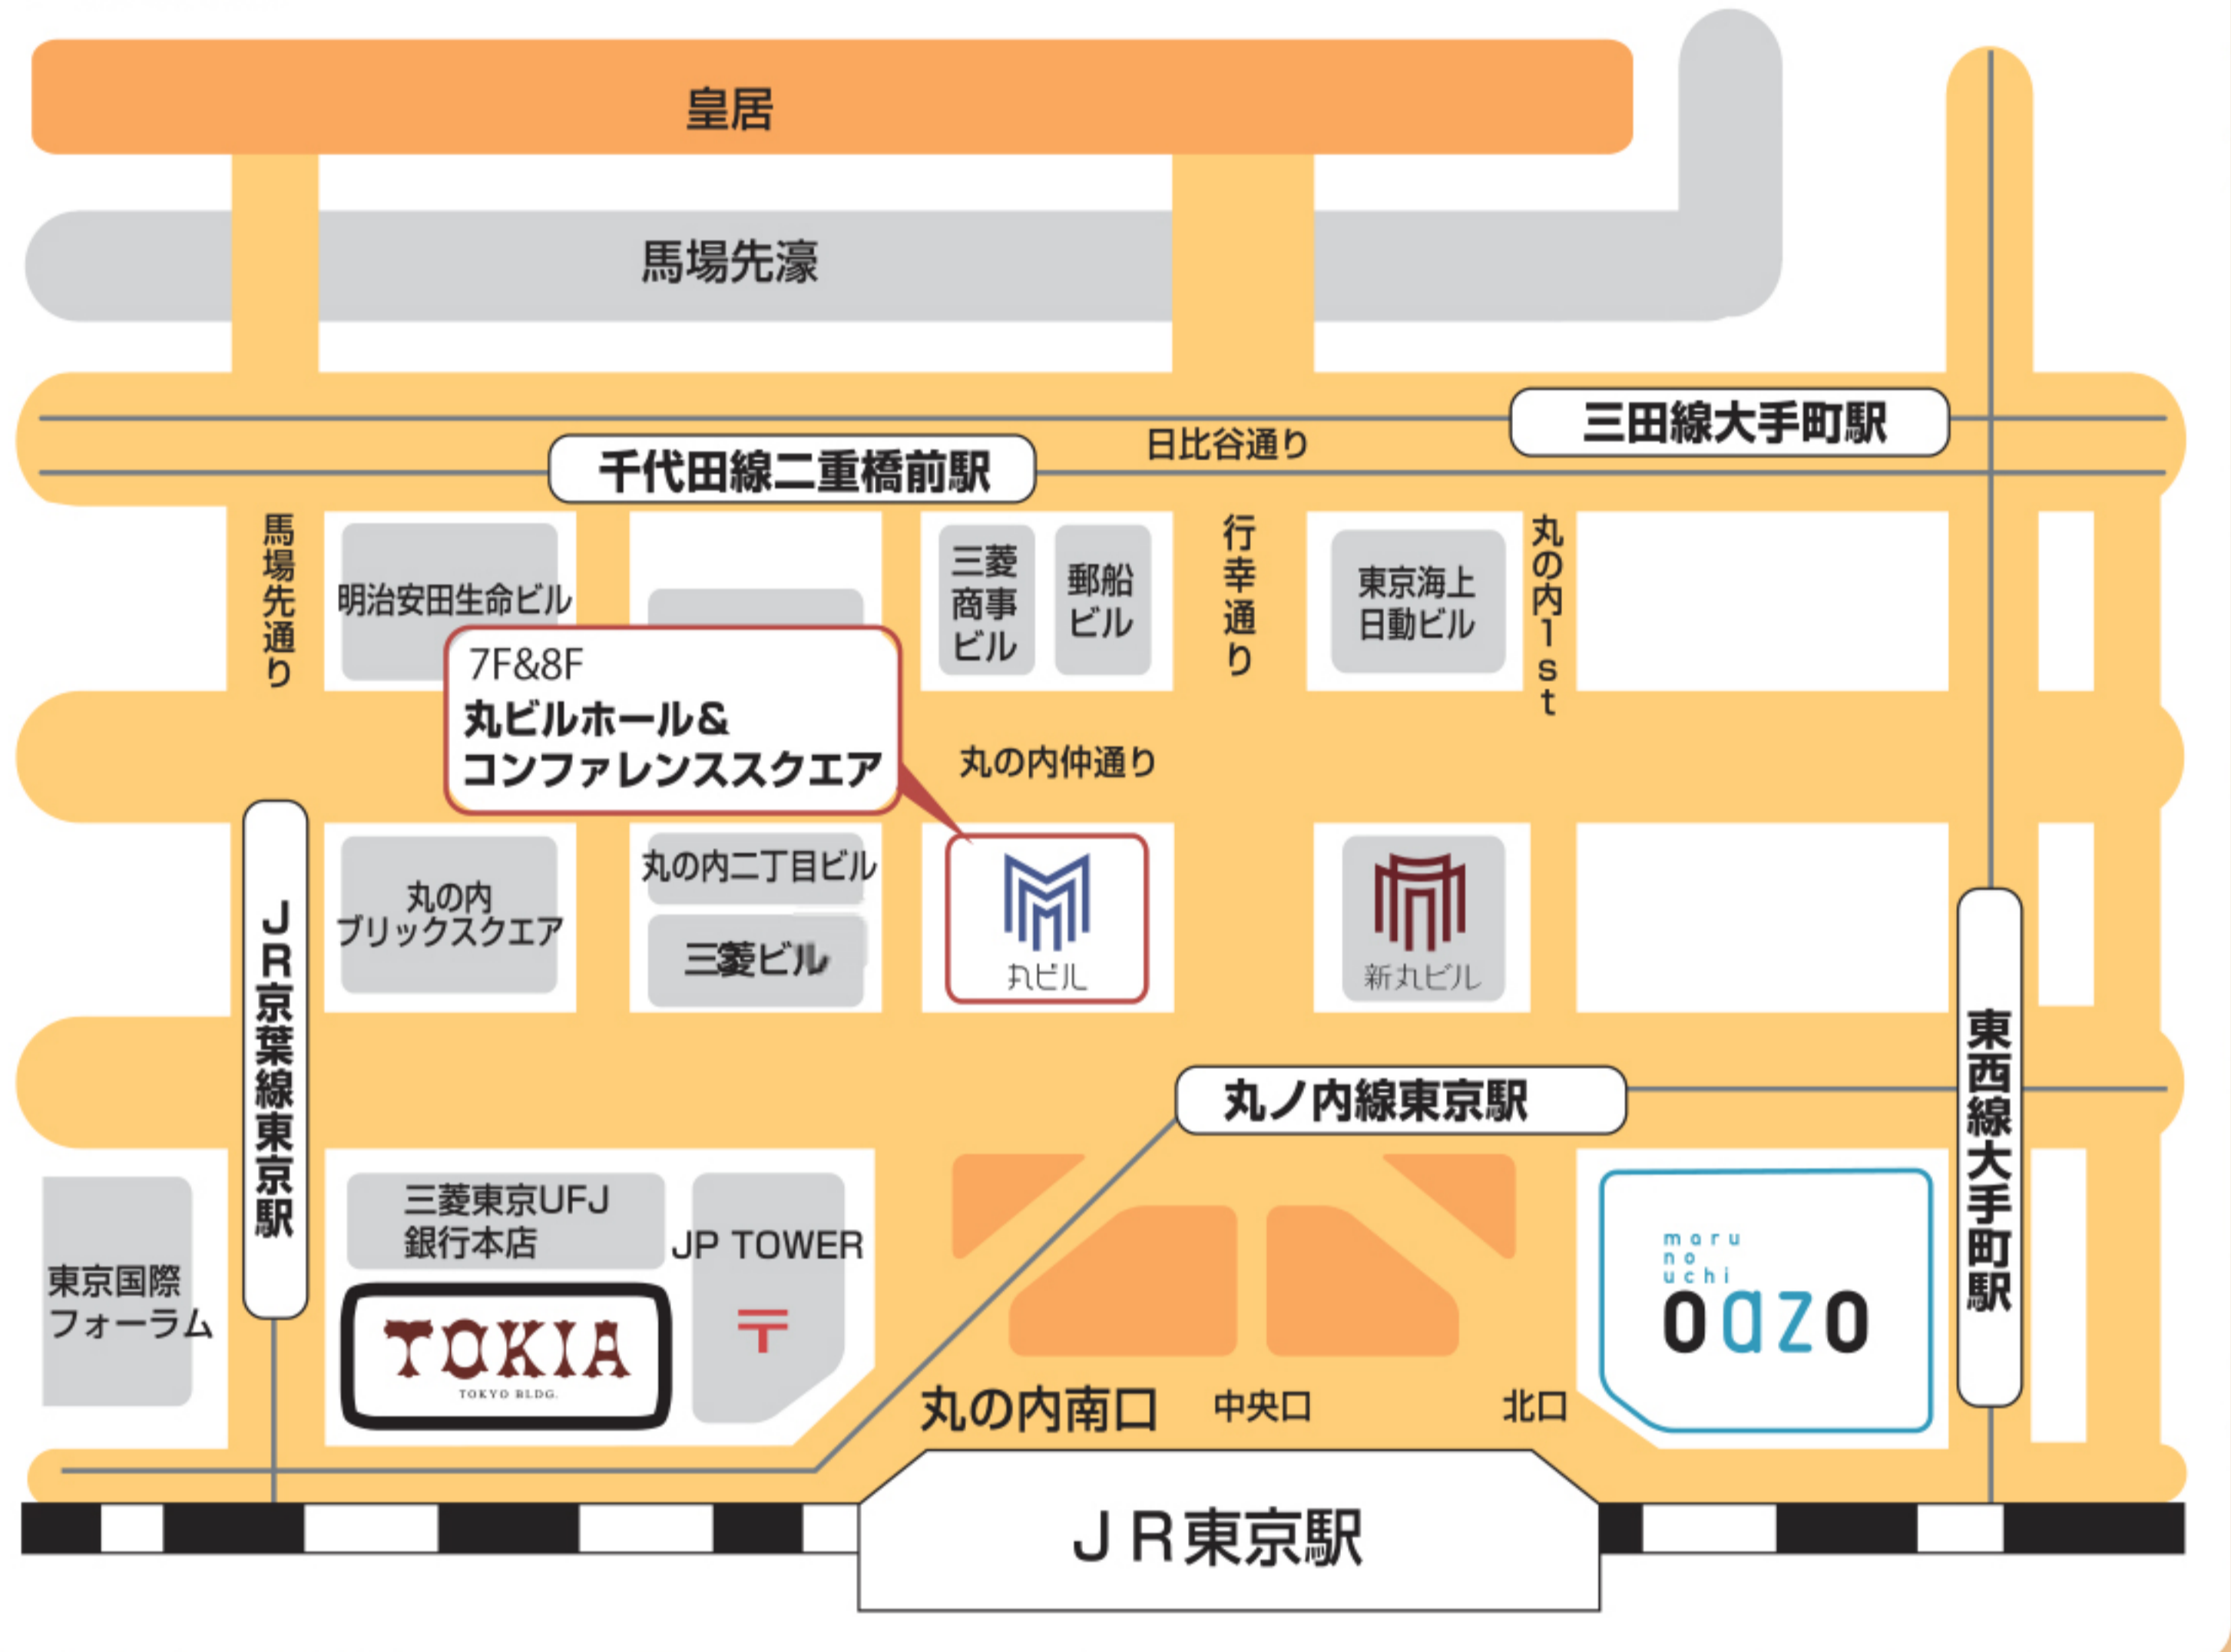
皇居

馬場先濠

三田線大手町駅

日比谷通り

千代田線二重橋前駅

馬場先通り

明治安田生命ビル

三菱商事ビル

郵船ビル

行幸通り

東京海上日動ビル

丸の内1st

7F&8F
丸ビルホール&
コンファレンススクエア

丸の内仲通り

JR京葉線東京駅

丸の内ブリックスクエア

丸の内二丁目ビル

三菱ビル

丸ビル

新丸ビル

東西線大手町駅

丸ノ内線東京駅

三菱東京UFJ銀行本店

JP TOWER

東京国際フォーラム

TOKIA
TOKYO BLDG.

〒

maru no uchi
oazo

丸の内南口

中央口

北口

JR東京駅